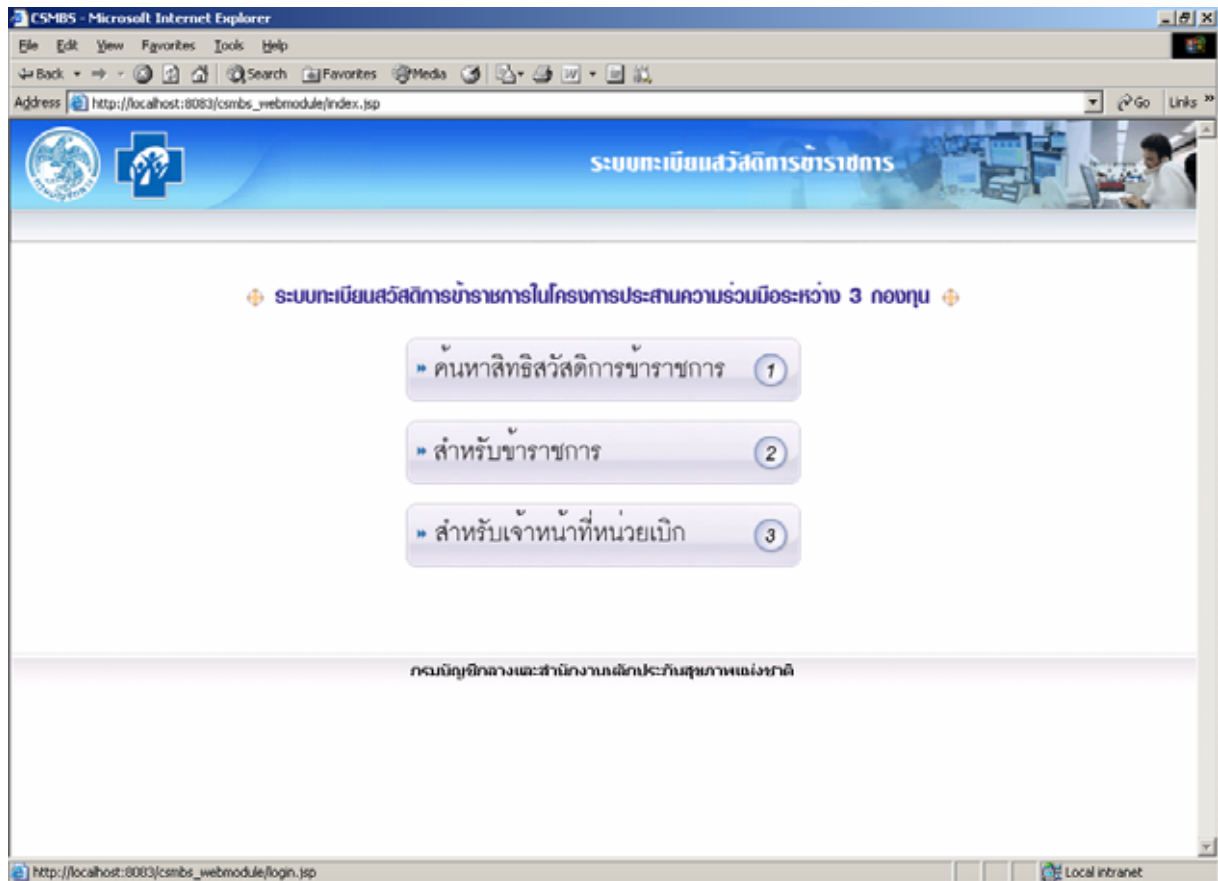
CSMBS - Microsoft Internet Explorer

File Edit View Favorites Tools Help

Back Search Favorites Media

Address http://localhost:8083/csmbs_webmodule/index.jsp

Go Links »

ระบบทะเบียนสวัสดิการข้าราชการ

ระบบทะเบียนสวัสดิการข้าราชการในโครงการประสานความร่วมมือระหว่าง 3 กองทุน

» ค้นหาสิทธิสวัสดิการข้าราชการ 1

» สำหรับข้าราชการ 2

» สำหรับเจ้าหน้าที่หน่วยเบิก 3

กรมบัญชีกลางและสำนักงานหลักประกันสุขภาพแห่งชาติ

http://localhost:8083/csmbs_webmodule/login.jsp

Local intranet